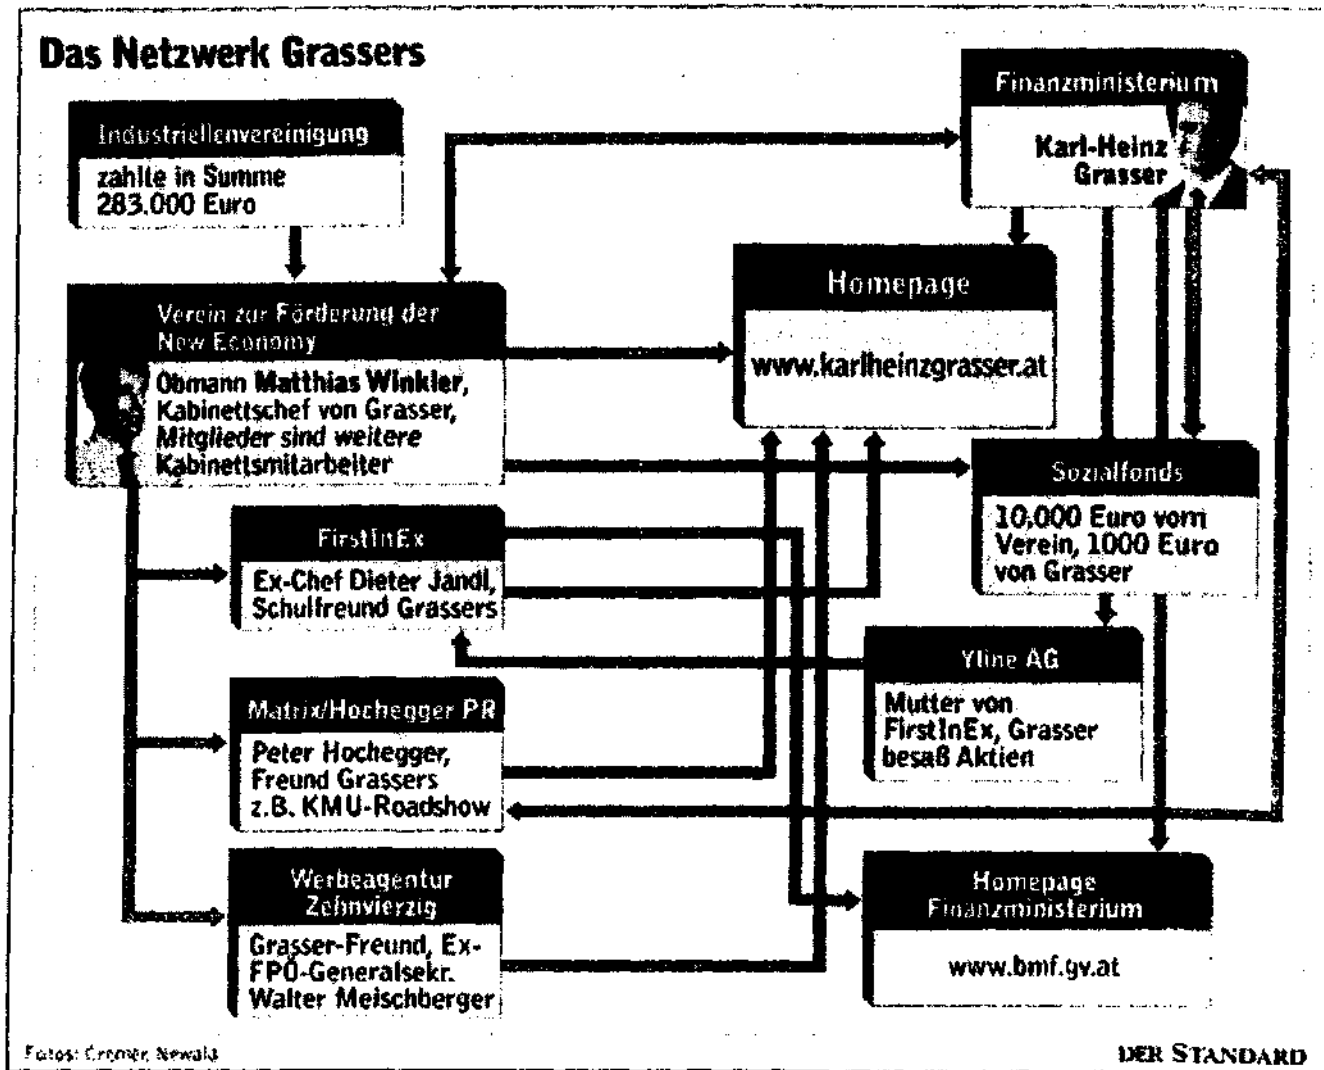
Das Netzwerk Grassers

Industriellenvereinigung

zahlte in Summe 283.000 Euro

Verein zur Förderung der New Economy

Obmann Matthias Winkler, Kabinettschef von Grasser, Mitglieder sind weitere Kabinettsmitarbeiter

FirstInEx

Ex-Chef Dieter Jandl, Schulfreund Grassers

Matrix/Hochegger PR

Peter Hochegger, Freund Grassers z.B. KMU-Roadshow

Werbeagentur Zehnvierzig

Grasser-Freund, Ex-FPÖ-Generalsekr. Walter Meischberger

Finanzministerium

Karl-Heinz Grasser

Homepage

www.karlheinzgrasser.at

Sozialfonds

10.000 Euro vom Verein, 1000 Euro von Grasser

Yline AG

Mutter von FirstInEx, Grasser besaß Aktien

Homepage Finanzministerium

www.bmf.gv.at

Fotos: Cremer, Newald

DER STANDARD